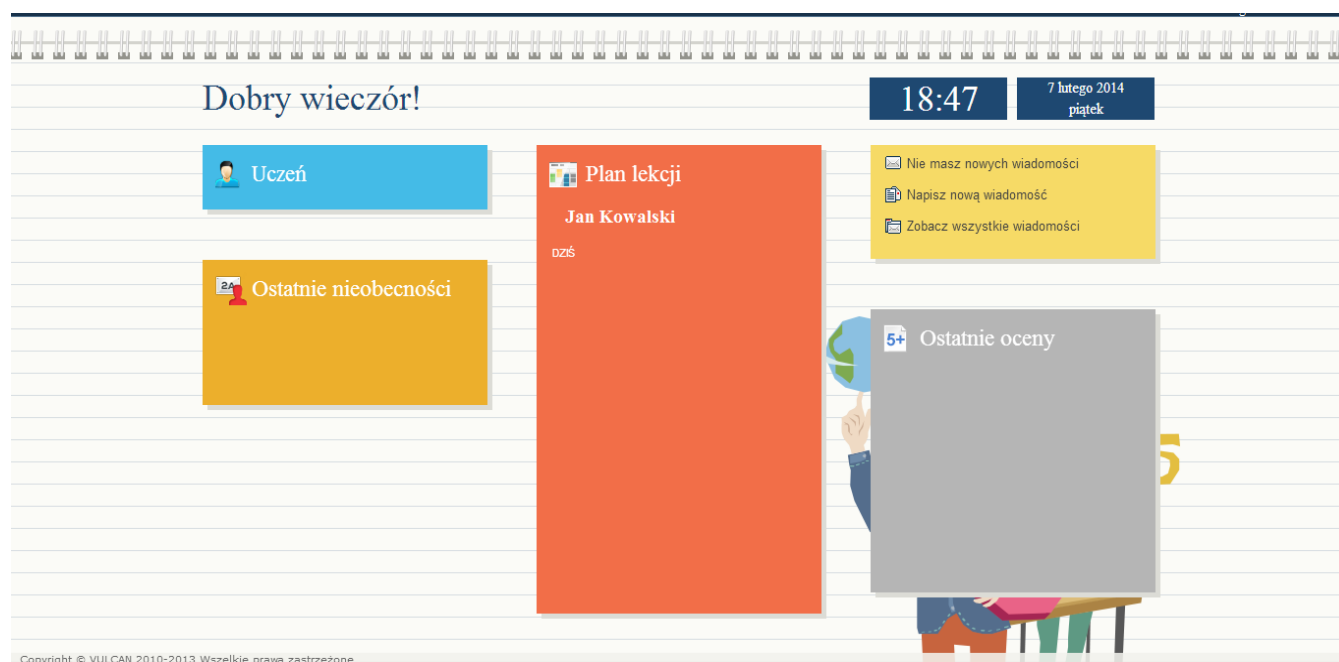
Dobry wieczór!

18:47

7 lutego 2014
piątek

Uczeń

Plan lekcji

Jan Kowalski

DZIŚ

Nie masz nowych wiadomości

Napisz nową wiadomość

Zobacz wszystkie wiadomości

Ostatnie nieobecności

Ostatnie oceny

Copyright © VULCAN 2010-2013 Wszelkie prawa zastrzeżone